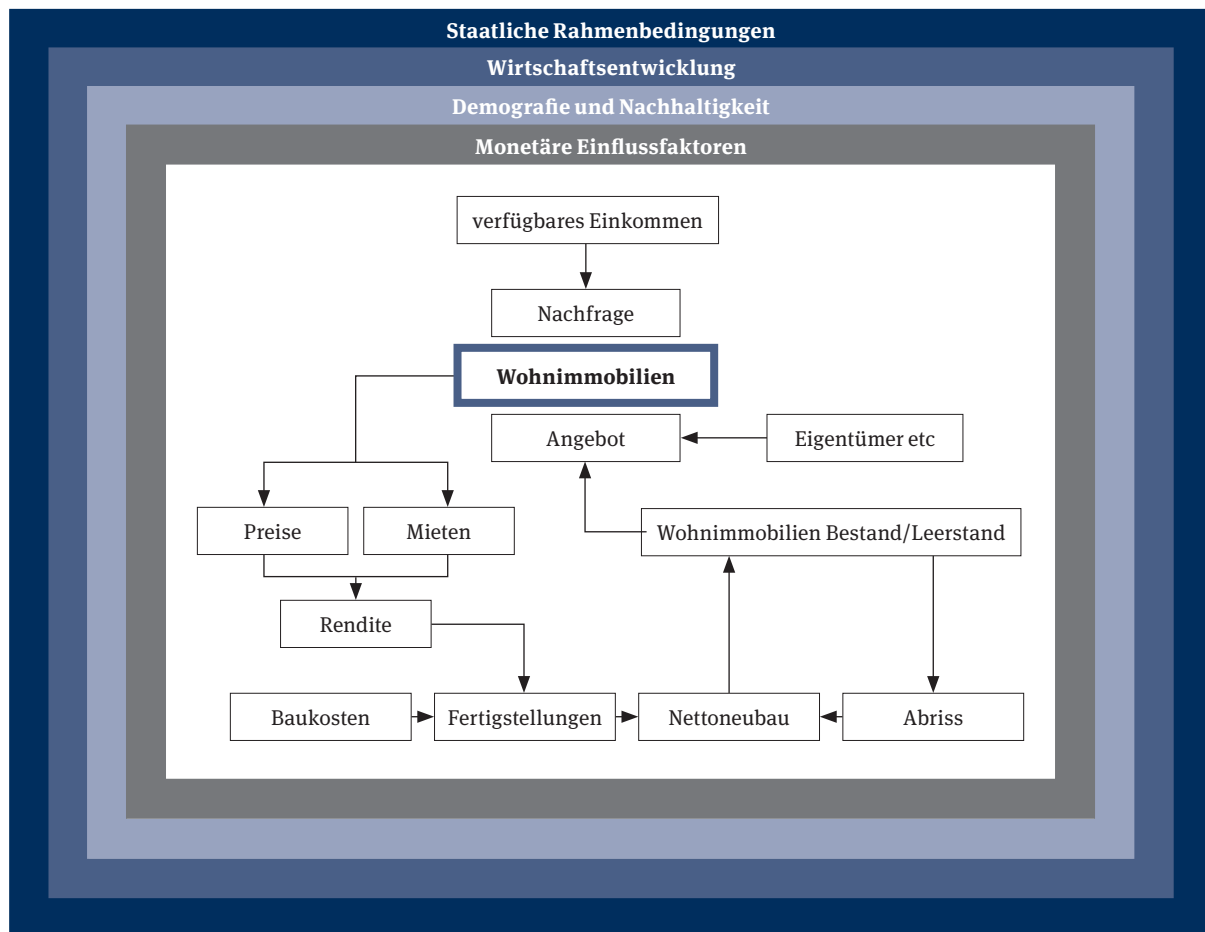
Staatliche Rahmenbedingungen

Wirtschaftsentwicklung

Demografie und Nachhaltigkeit

Monetäre Einflussfaktoren

verfügbares Einkommen

Nachfrage

**Wohnimmobilien**

Angebot

Eigentümer etc

Preise

Mieten

Wohnimmobilien Bestand/Leerstand

Rendite

Baukosten

Fertigstellungen

Nettoneubau

Abriss